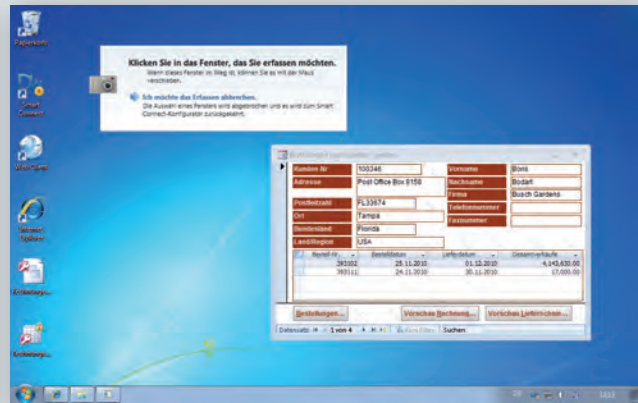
Papierkorb

Smart Connect

Web Clients

Internet Explorer

Erstellen...

Erstellen...

Klicken Sie in das Fenster, das Sie erfassen möchten.

Wenn dieses Fenster im Weg ist, können Sie es mit der Maus verschieben.

Ich möchte das Erfassen abbrechen.

Die Auswahl eines Fensters wird abgebrochen und es wird zum Smart Connect-Konfigurator zurückgekehrt.

| Kunden Nr | 100346 | Vorname | Boris |
|---|---|---|---|
| Adresse | Post Office Box 8158 | Nachname | Bodart |
| | | Firma | Busch Gardens |
| Postleitzahl | FL33674 | Telefonnummer | |
| Ort | Tampa | Faxnummer | |
| Bundesland | Florida | | |
| Land/Region | USA | | |

| Bestell-Nr | Bestelldatum | Liefer datum | Gesamtverkäufe |
|---|---|---|---|
| 393102 | 28.11.2010 | 01.12.2010 | 4.143.630,00 |
| 393111 | 24.11.2010 | 30.11.2010 | 17.000,00 |

Bestellungen... Vorschau Rechnung... Vorschau Lieferschein...

Datensatz: 1 von 4 Kein Filter Suchen